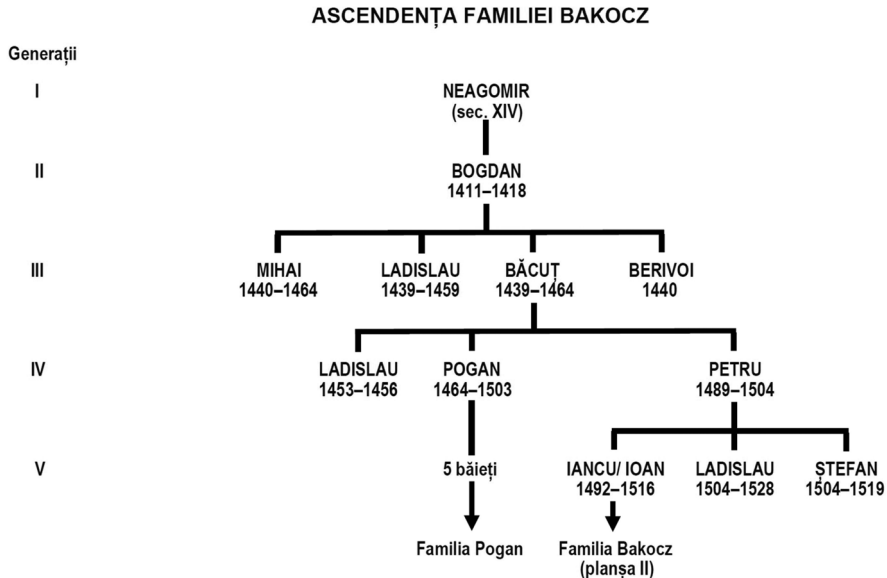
ASCENDENȚA FAMILIEI BAKOCZ

Generații

I

NEAGOMIR
(sec. XIV)

II

BOGDAN
1411–1418

III

MIHAI
1440–1464

LADISLAU
1439–1459

BĂCUȚ
1439–1464

BERIVOI
1440

IV

LADISLAU
1453–1456

POGAN
1464–1503

PETRU
1489–1504

V

5 băieți

IANCU/ IOAN
1492–1516

LADISLAU
1504–1528

ȘTEFAN
1504–1519

Familia Pogan

Familia Bakocz
(planșa II)